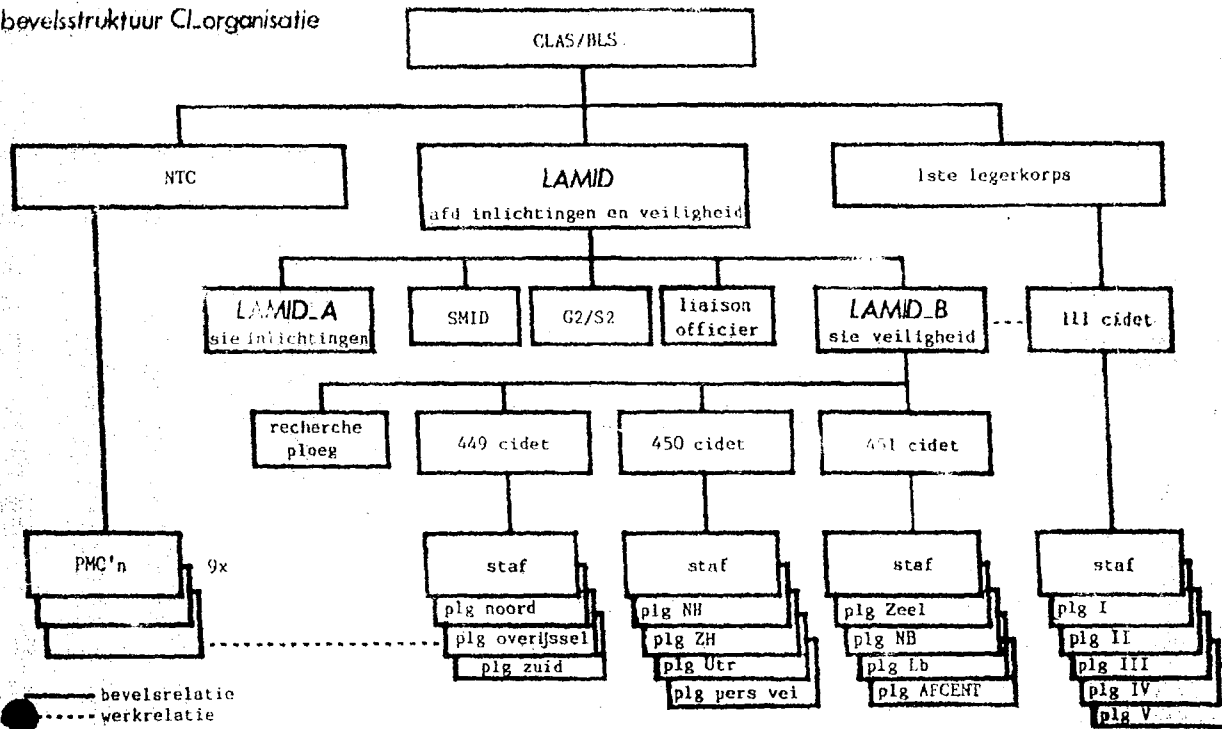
bevelsstruktuur CI_organisatie

CLAS/BLS

NTC

LAMID
afd inlichtingen en veiligheid

1ste legerkorps

LAMID_A
sie inlichtingen

SMID

G2/S2

liaison officier

LAMID_B
sie veiligheid

111 cidet

recherche ploeg

449 cidet

450 cidet

451 cidet

PMC'n

9x

staf

plg noord

plg overijssel

plg zuid

staf

plg NH

plg ZH

plg Utr

plg pers vei

staf

plg Zeel

plg NB

plg Lb

plg AFCENT

staf

plg I

plg II

plg III

plg IV

plg V

bevelsrelatie

werkrelatie